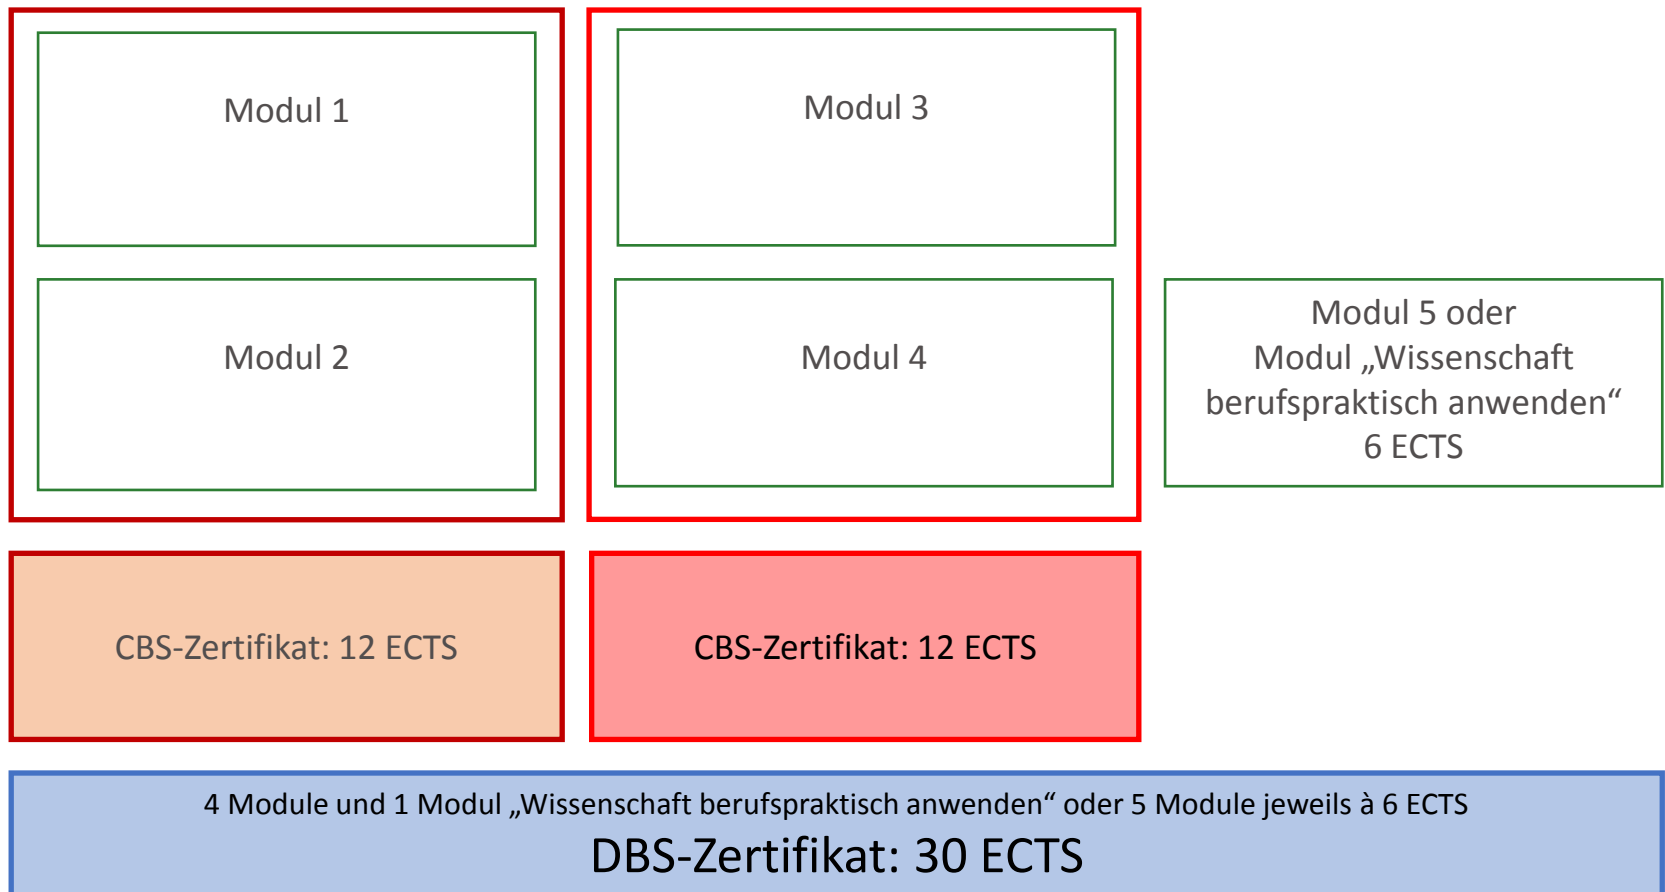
Modul 1

Modul 2

Modul 3

Modul 4

Modul 5 oder
Modul „Wissenschaft berufspraktisch anwenden“
6 ECTS

CBS-Zertifikat: 12 ECTS

CBS-Zertifikat: 12 ECTS

4 Module und 1 Modul „Wissenschaft berufspraktisch anwenden“ oder 5 Module jeweils à 6 ECTS

DBS-Zertifikat: 30 ECTS